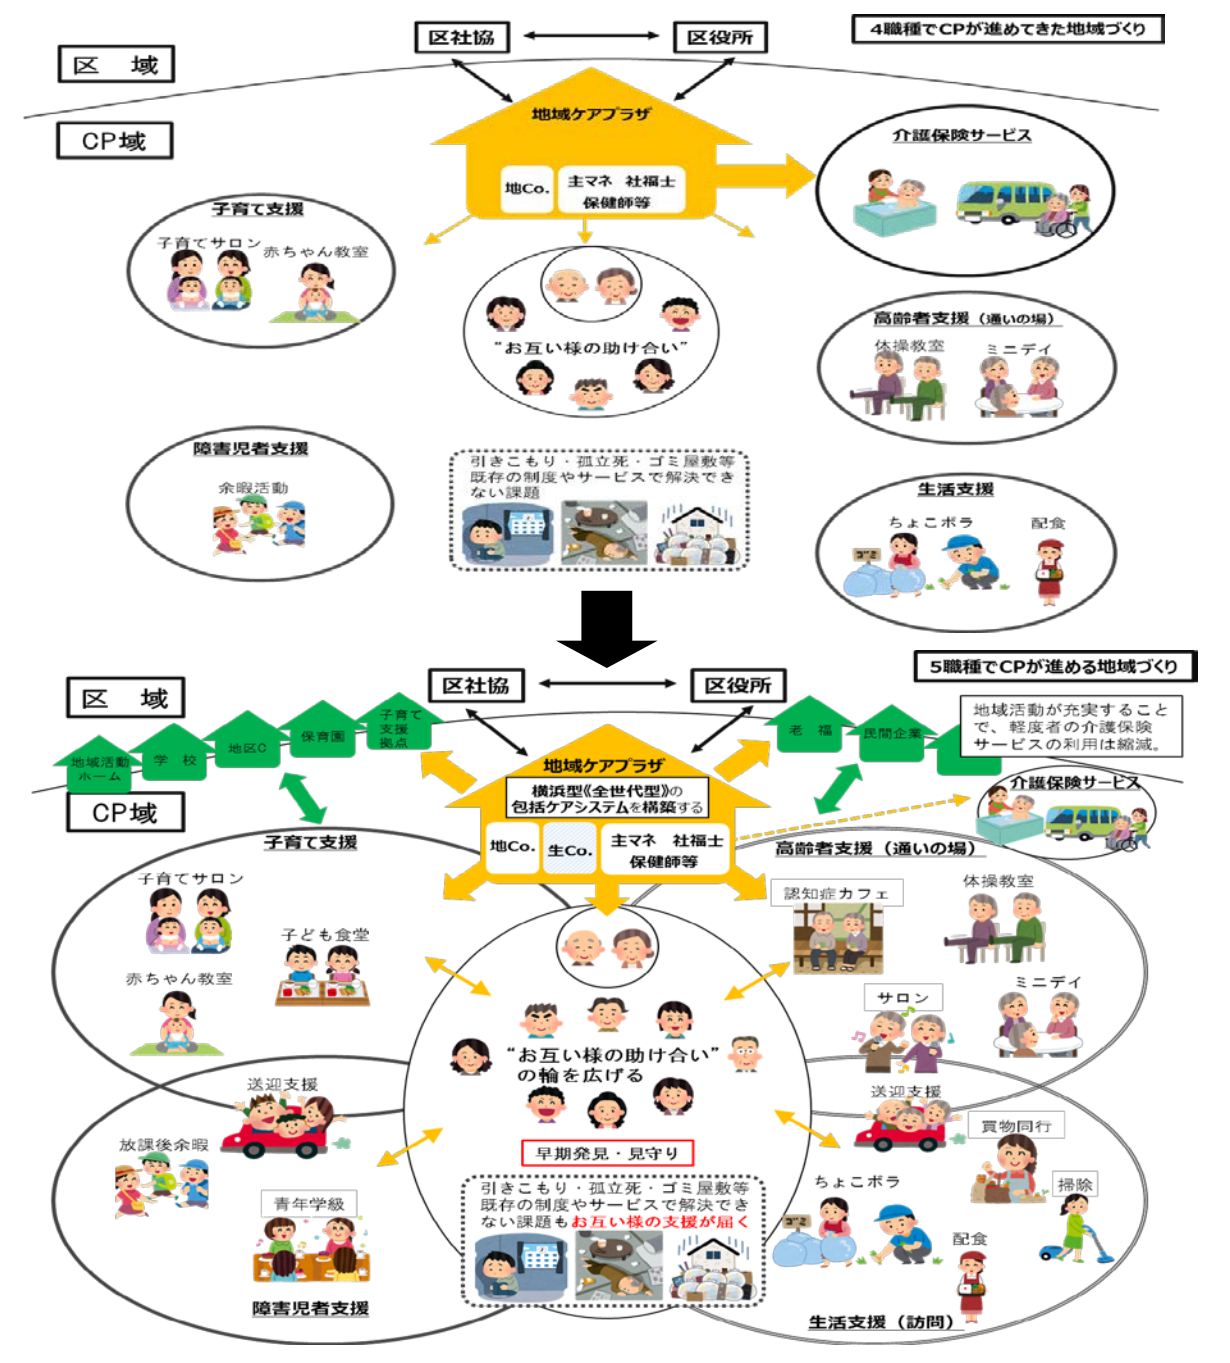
区社協
区役所
4職種でCPが進めてきた地域づくり
区　域
CP域
地域ケアプラザ
地Co.
主マネ　社福士
保健師等
介護保険サービス
子育て支援
子育てサロン
赤ちゃん教室
"お互い様の助け合い"
高齢者支援（通いの場）
体操教室
ミニデイ
障害児者支援
余暇活動
引きこもり・孤立死・ゴミ屋敷等既存の制度やサービスで解決できない課題
生活支援
ちょこボラ
配食
ゴミ

区社協
区役所
5職種でCPが進める地域づくり
区　域
地域活動ホーム
学　校
地区C
保育園
子育て支援拠点
老　福
民間企業
地域活動が充実することで、軽度者の介護保険サービスの利用は縮減。
CP域
地域ケアプラザ
横浜型《全世代型》の包括ケアシステムを構築する
地Co.
生Co.
主マネ　社福士
保健師等
介護保険サービス
子育て支援
子育てサロン
子ども食堂
赤ちゃん教室
高齢者支援（通いの場）
認知症カフェ
体操教室
サロン
ミニデイ
"お互い様の助け合い"の輪を広げる
送迎支援
放課後余暇
早期発見・見守り
送迎支援
買物同行
掃除
ちょこボラ
配食
ゴミ
青年学級
引きこもり・孤立死・ゴミ屋敷等既存の制度やサービスで解決できない課題もお互い様の支援が届く
障害児者支援
生活支援（訪問）